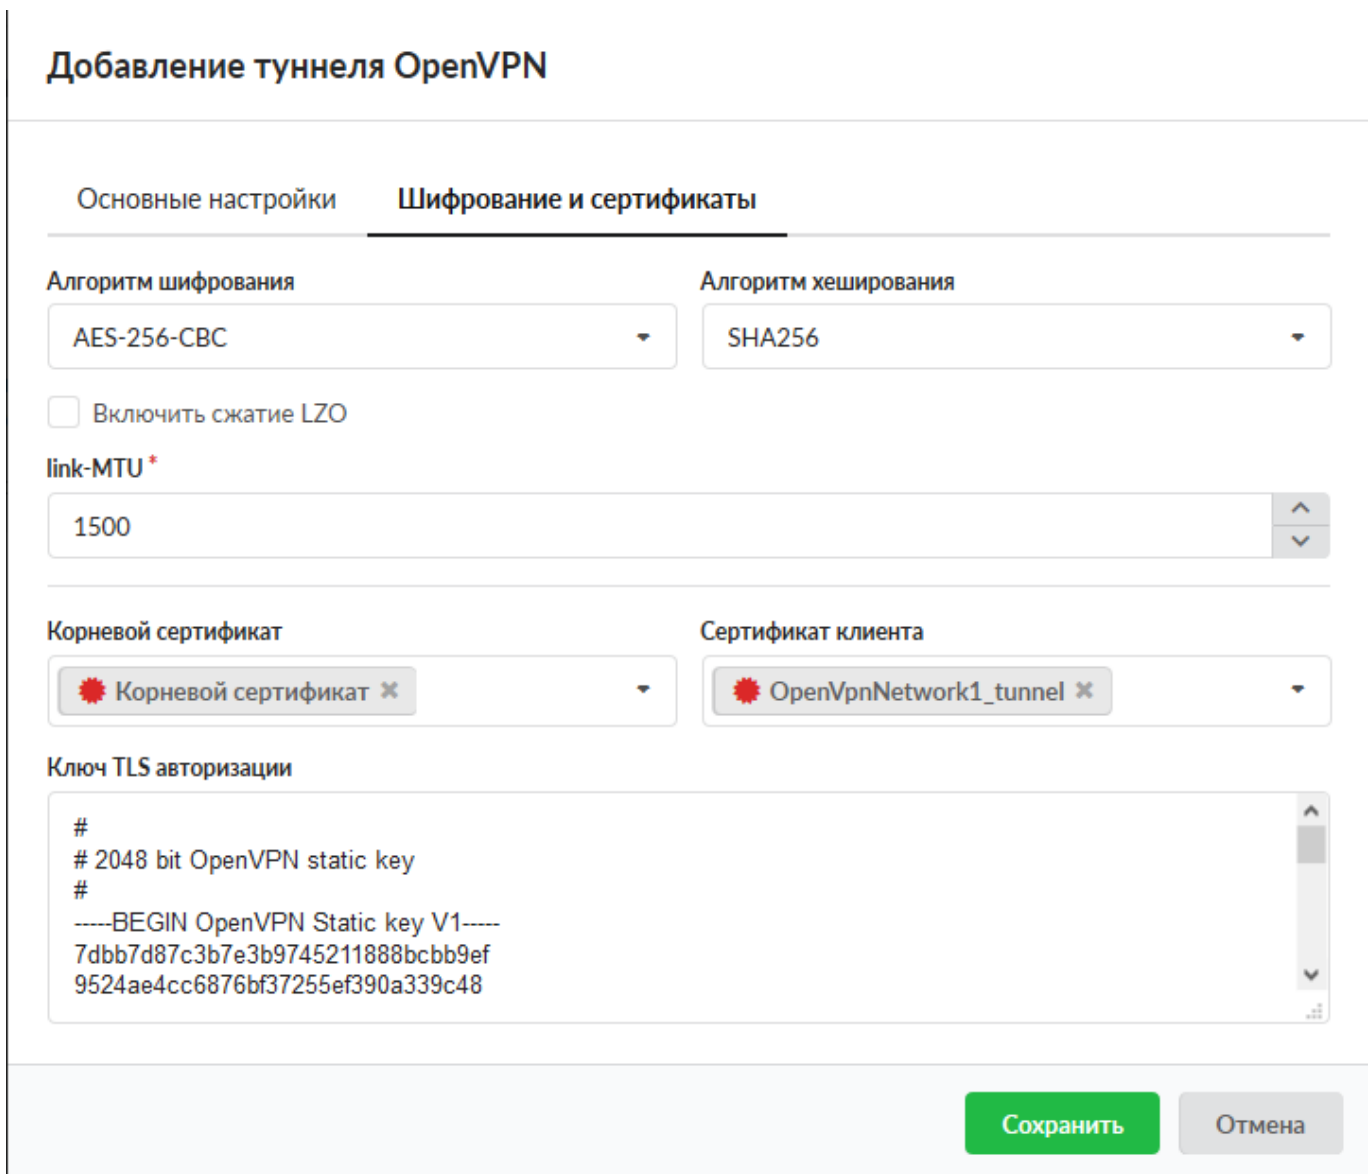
Добавление туннеля OpenVPN

Основные настройки

Шифрование и сертификаты

Алгоритм шифрования

AES-256-CBC

Алгоритм хеширования

SHA256

Включить сжатие LZO

link-MTU *

1500

Корневой сертификат

Корневой сертификат ✖

Сертификат клиента

OpenVpnNetwork1_tunnel ✖

Ключ TLS авторизации

#
# 2048 bit OpenVPN static key
#
-----BEGIN OpenVPN Static key V1-----
7dbb7d87c3b7e3b9745211888bcbb9ef
9524ae4cc6876bf37255ef390a339c48

Сохранить

Отмена